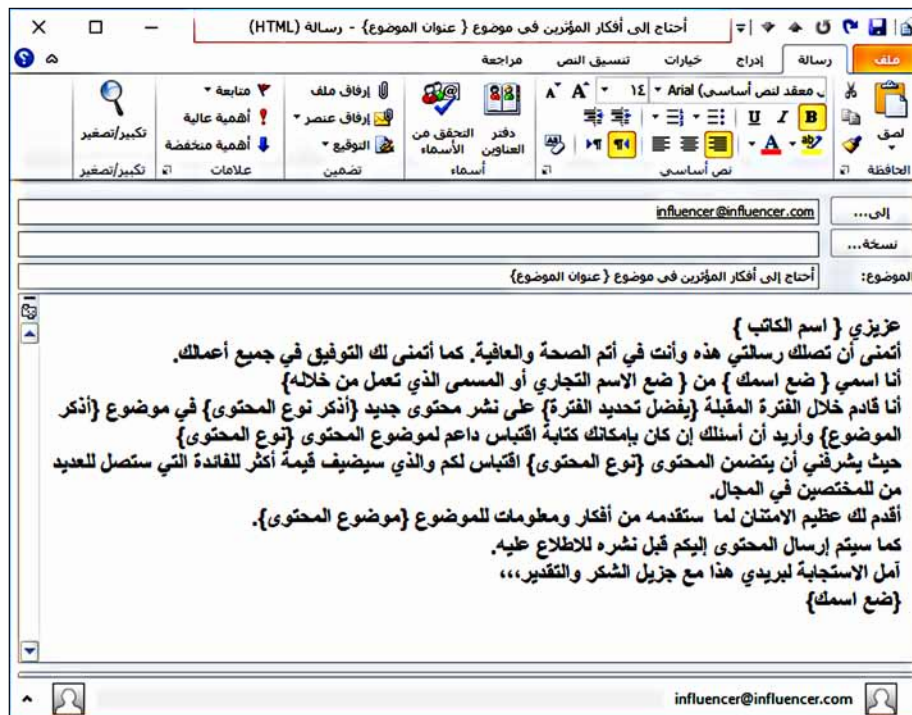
أحتاج إلى أفكار المؤثرين في موضوع { عنوان الموضوع} - رسالة (HTML)

ملف | رسالة | إدراج | خيارات | تنسيق النص | مراجعة

لصق
الحافظة

معقد لنص أساسي) Arial | ١٤ | $A^{\hat{}}$ $A^{\check{}}$
B I U
نص أساسي

دفتر العناوين | التحقق من الأسماء
أسماء

إرفاق ملف
إرفاق عنصر
التوقيع
تضمين

متابعة
أهمية عالية
أهمية منخفضة
علامات

تكبير/تصغير
تكبير/تصغير

إلى... influencer@influencer.com
نسخة...
الموضوع: أحتاج إلى أفكار المؤثرين في موضوع { عنوان الموضوع}

عزيزي { اسم الكاتب }
أتمنى أن تصلك رسالتي هذه وأنت في أتم الصحة والعافية. كما أتمنى لك التوفيق في جميع أعمالك.
أنا اسمي { ضع اسمك } من { ضع الاسم التجاري أو المسمى الذي تعمل من خلاله}
أنا قادم خلال الفترة المقبلة {يفضل تحديد الفترة} على نشر محتوى جديد {أذكر نوع المحتوى} في موضوع {أذكر الموضوع} وأريد أن أسئلك إن كان بإمكانك كتابة اقتباس داعم لموضوع المحتوى {نوع المحتوى}
حيث يشرفني أن يتضمن المحتوى {نوع المحتوى} اقتباس لكم والذي سيضيف قيمة أكثر للفائدة التي ستصل للعديد من للمختصين في المجال.
أقدم لك عظيم الامتنان لما ستقدمه من أفكار ومعلومات للموضوع {موضوع المحتوى}.
كما سيتم إرسال المحتوى إليكم قبل نشره للاطلاع عليه.
آمل الاستجابة لبريدي هذا مع جزيل الشكر والتقدير،،،
{ضع اسمك}

influencer@influencer.com